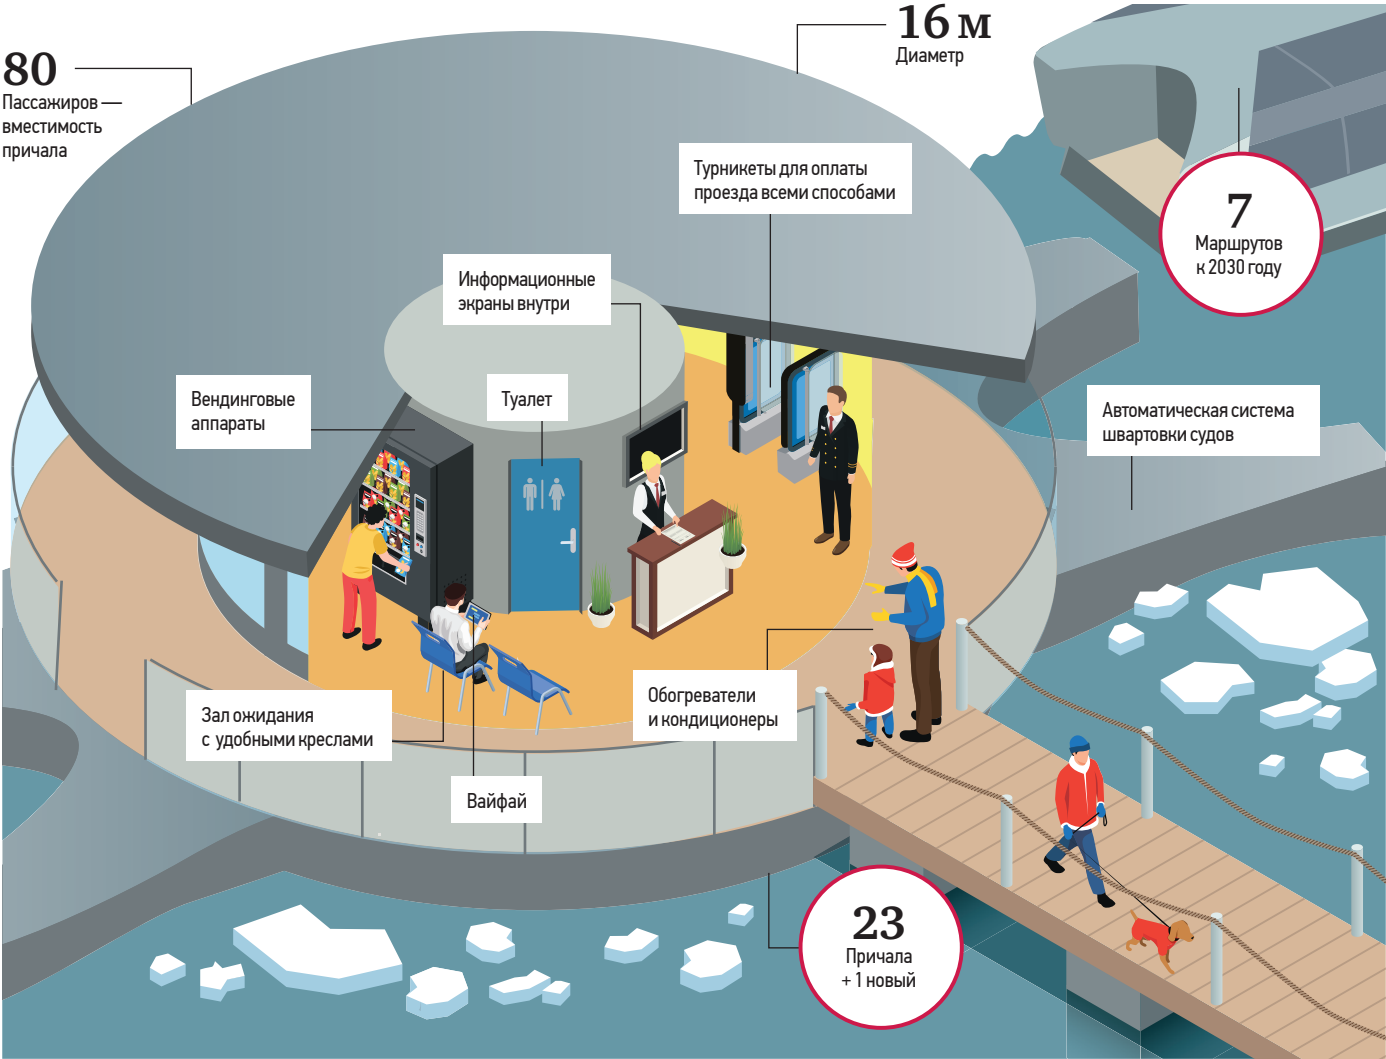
80
Пассажиров — вместимость причала

16 м
Диаметр

Турникеты для оплаты проезда всеми способами

7
Маршрутов к 2030 году

Информационные экраны внутри

Вендинговые аппараты

Туалет

Автоматическая система швартовки судов

Обогреватели и кондиционеры

Зал ожидания с удобными креслами

Вайфай

23
Причала
+ 1 новый